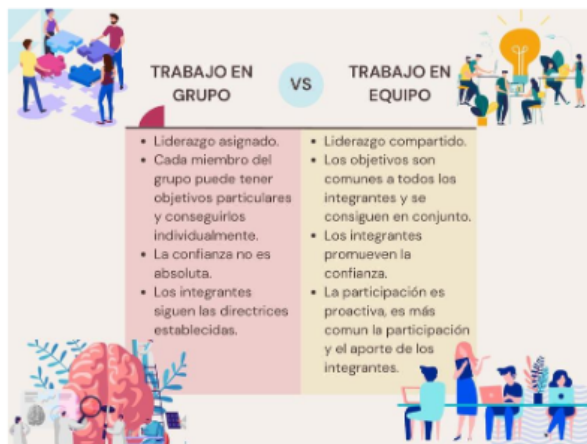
TRABAJO EN GRUPO

VS

TRABAJO EN EQUIPO

- Liderazgo asignado.
- Cada miembro del grupo puede tener objetivos particulares y conseguirlos individualmente.
- La confianza no es absoluta.
- Los integrantes siguen las directrices establecidas.

- Liderazgo compartido.
- Los objetivos son comunes a todos los integrantes y se consiguen en conjunto.
- Los integrantes promueven la confianza.
- La participación es proactiva, es más comun la participación y el aporte de los integrantes.